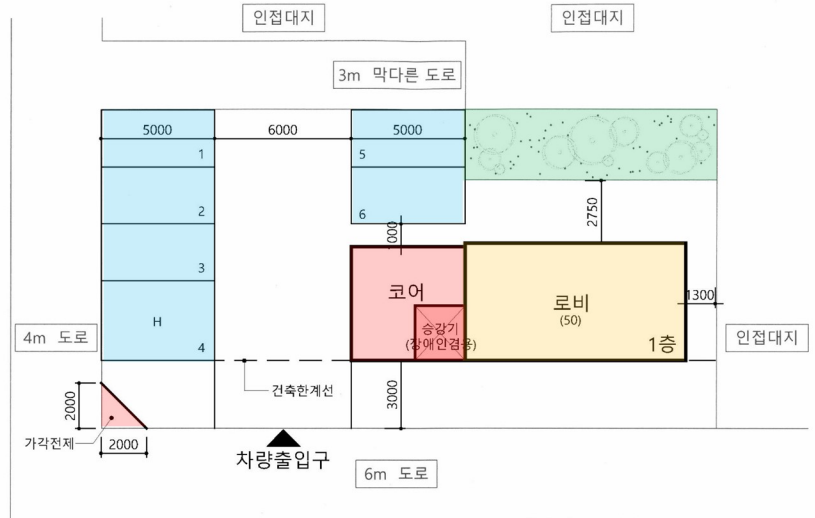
인접대지

인접대지

3m 막다른 도로

5000

6000

5000

1

2

3

H

4

5

6

1000

2750

코어

승강기
(장애인겸용)

로비
(50)

1층

1300

4m 도로

인접대지

2000

2000

가각전제

건축한계선

3000

차량출입구

6m 도로